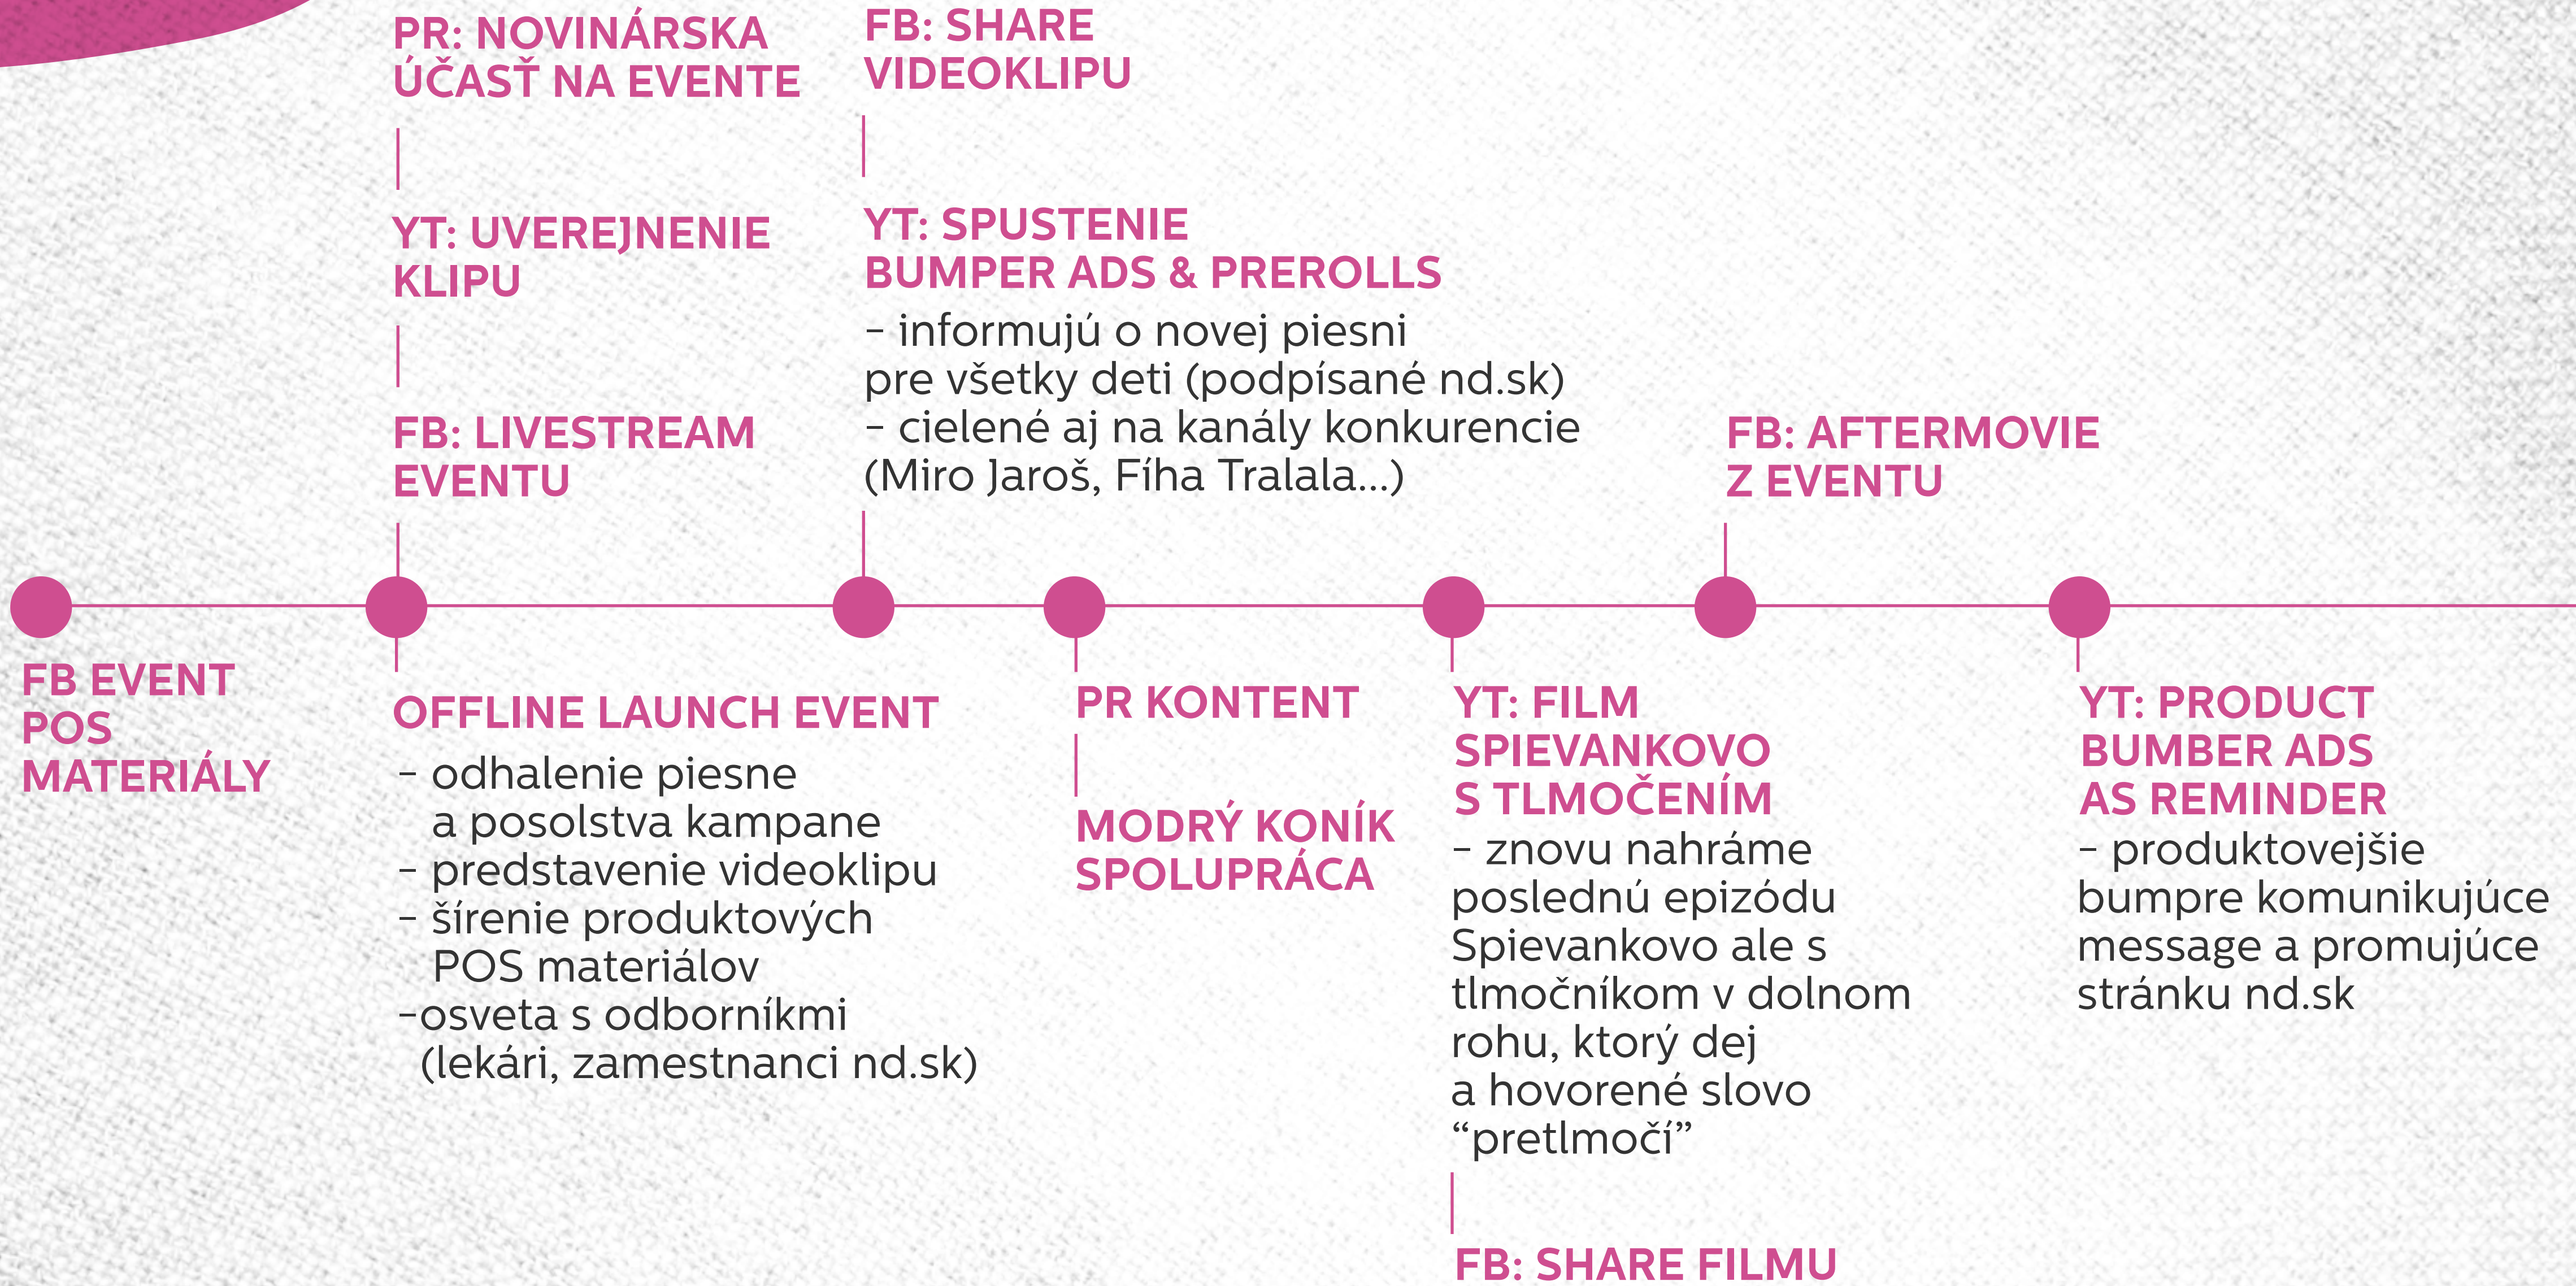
PR: NOVINÁRSKA ÚČASŤ NA EVENTE

YT: UVEREJNENIE KLIPU

FB: LIVESTREAM EVENTU

FB: SHARE VIDEOKLIPU

YT: SPUSTENIE BUMPER ADS & PREROLLS
- informujú o novej piesni pre všetky deti (podpísané nd.sk)
- cielené aj na kanály konkurencie (Miro Jaroš, Fíha Tralala...)

FB: AFTERMOVIE Z EVENTU

FB EVENT POS MATERIÁLY

OFFLINE LAUNCH EVENT
- odhalenie piesne a posolstva kampane
- predstavenie videoklipu
- šírenie produktových POS materiálov
-osveta s odborníkmi (lekári, zamestnanci nd.sk)

PR KONTENT

MODRÝ KONÍK SPOLUPRÁCA

YT: FILM SPIEVANKOVO S TLMOČENÍM
- znovu nahráme poslednú epizódu Spievankovo ale s tlmočníkom v dolnom rohu, ktorý dej a hovorené slovo “pretlmočí”

FB: SHARE FILMU

YT: PRODUCT BUMBER ADS AS REMINDER
- produktovejšie bumpre komunikujúce message a promujúce stránku nd.sk